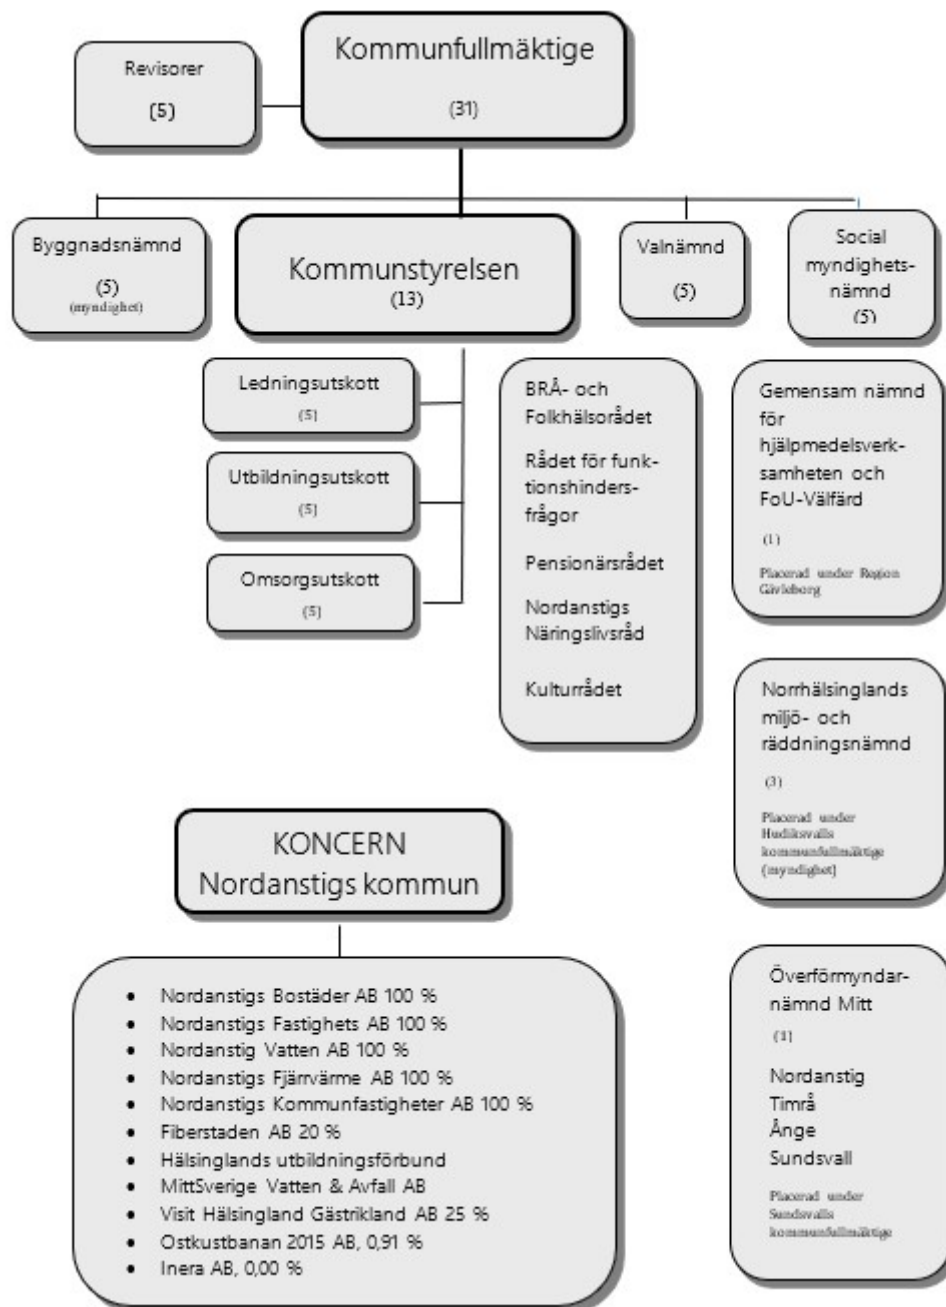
Revisorer

(5)

Kommunfullmäktige

(31)

Byggnadsnämnd

(5)
(myndighet)

Kommunstyrelsen
(13)

Valnämnd

(5)

Social myndighetsnämnd
(5)

Ledningsutskott
(5)

Utbildningsutskott
(5)

Omsorgsutskott
(5)

BRÅ- och Folkhälsorådet

Rådet för funktionshindersfrågor

Pensionärsrådet

Nordanstigs Näringslivsråd

Kulturrådet

Gemensam nämnd för hjälpmedelsverksamheten och FoU-Välfärd

(1)

Placerad under Region Gävleborg

Norrhälsinglands miljö- och räddningsnämnd

(3)

Placerad under Hudiksvalls kommunfullmäktige (myndighet)

KONCERN
Nordanstigs kommun

- Nordanstigs Bostäder AB 100 %
- Nordanstigs Fastighets AB 100 %
- Nordanstig Vatten AB 100 %
- Nordanstigs Fjärrvärme AB 100 %
- Nordanstigs Kommunfastigheter AB 100 %
- Fiberstaden AB 20 %
- Hälsinglands utbildningsförbund
- MittSverige Vatten & Avfall AB
- Visit Hälsingland Gästrikland AB 25 %
- Ostkustbanan 2015 AB, 0,91 %
- Inera AB, 0,00 %

Överförmyndarnämnd Mitt
(1)

Nordanstig
Timrå
Ånge
Sundsvall

Placerad under Sundsvalls kommunfullmäktige